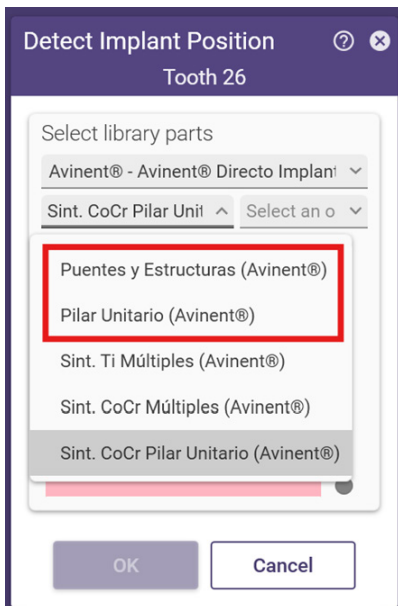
Detect Implant Position
Tooth 26

Select library parts
Avinent® - Avinent® Directo Implant
Sint. CoCr Pilar Unit
Select an o

Puentes y Estructuras (Avinent®)
Pilar Unitario (Avinent®)
Sint. Ti Múltiples (Avinent®)
Sint. CoCr Múltiples (Avinent®)
Sint. CoCr Pilar Unitario (Avinent®)

OK
Cancel